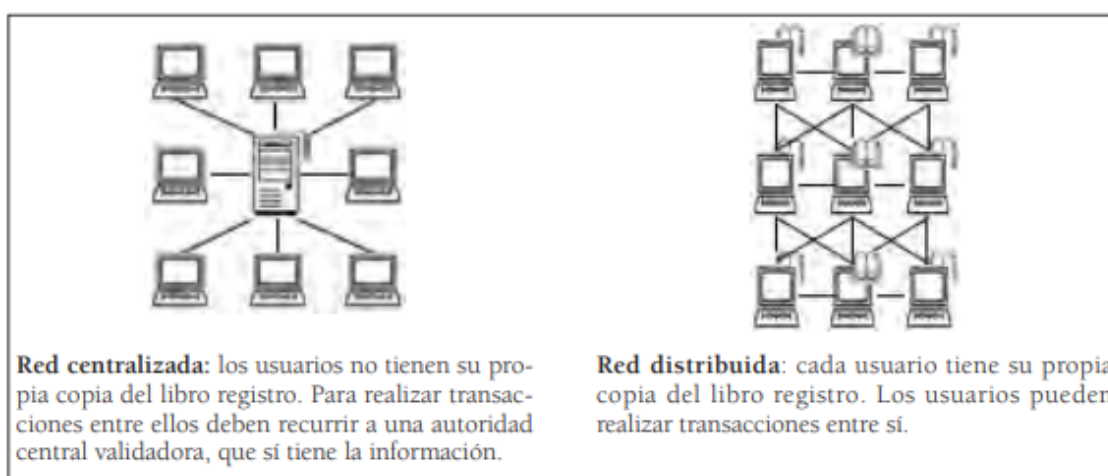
**Red centralizada:** los usuarios no tienen su propia copia del libro registro. Para realizar transacciones entre ellos deben recurrir a una autoridad central validadora, que sí tiene la información.

**Red distribuida**: cada usuario tiene su propia copia del libro registro. Los usuarios pueden realizar transacciones entre sí.